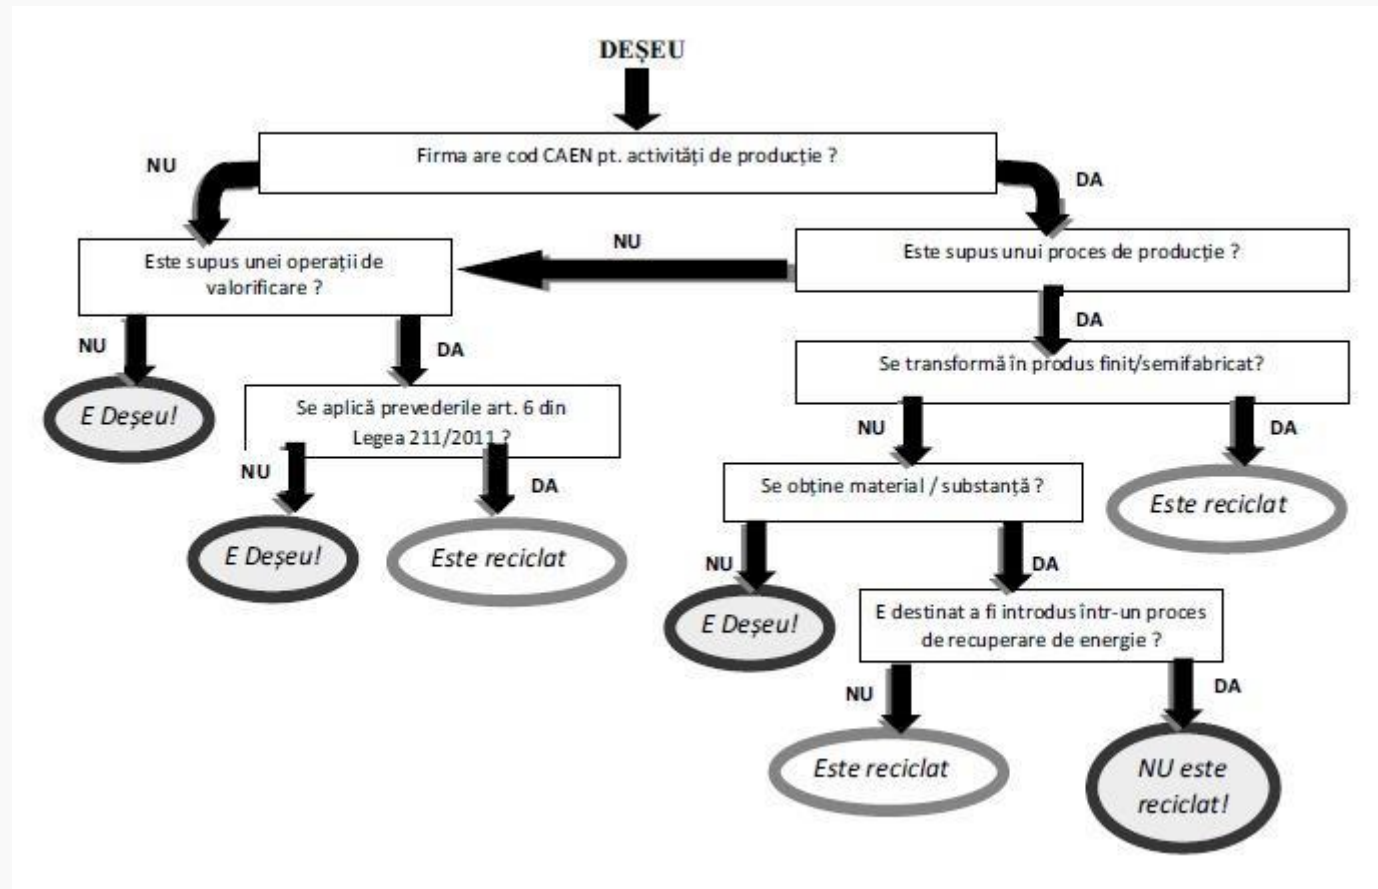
DEȘEU

Firma are cod CAEN pt. activități de producție ?

NU

DA

Este supus unei operații de valorificare ?

NU

Este supus unui proces de producție ?

NU

DA

DA

E Deșeu!

Se aplică prevederile art. 6 din Legea 211/2011 ?

Se transformă în produs finit/semifabricat?

NU

DA

NU

DA

E Deșeu!

Este reciclat

Se obține material / substanță ?

Este reciclat

NU

DA

E Deșeu!

E destinat a fi introdus într-un proces de recuperare de energie ?

NU

DA

Este reciclat

NU este reciclat!